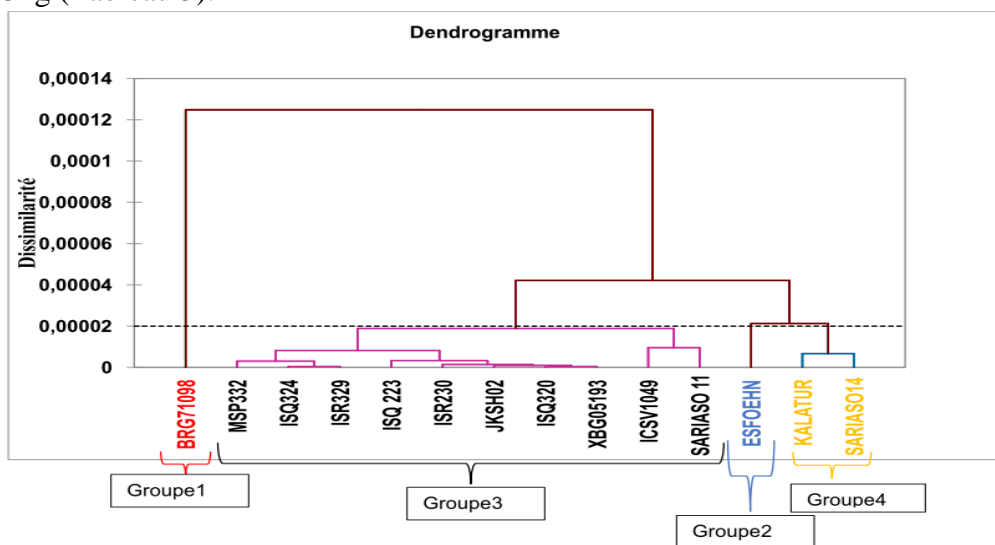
Dendrogramme

Dissimilarité

0,00014
0,00012
0,0001
0,00008
0,00006
0,00004
0,00002
0

BRG71098
MSP332
ISQ324
ISR329
ISQ 223
ISR230
JKSH02
ISQ320
XBG05193
ICSV1049
SARIASO 11
ESFOEHN
KALATUR
SARIASO14

Groupe1
Groupe3
Groupe2
Groupe4